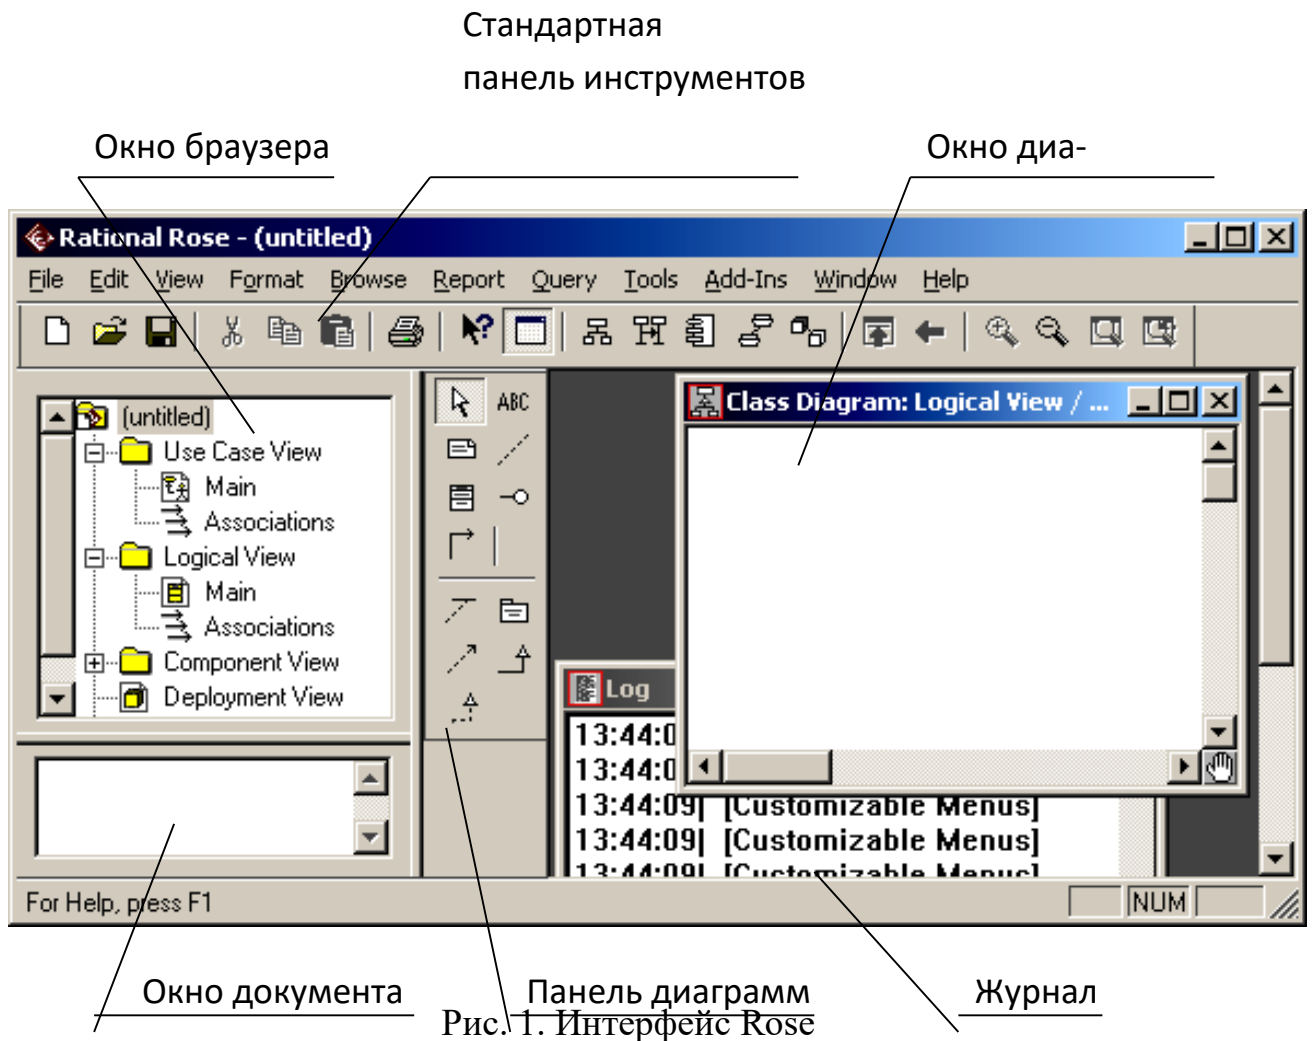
Стандартная
панель инструментов

Окно браузера

Окно диа-

Rational Rose - (untitled)

File Edit View Format Browse Report Query Tools Add-Ins Window Help

(untitled)
Use Case View
Main
Associations
Logical View
Main
Associations
Component View
Deployment View

ABC

Class Diagram: Logical View / ...

Log
13:44:0
13:44:0
13:44:09| [Customizable Menus]
13:44:09| [Customizable Menus]
13:44:09| [Customizable Menus]

For Help, press F1

NUM

Окно документа

Панель диаграмм

Журнал

Рис. 1. Интерфейс Rose